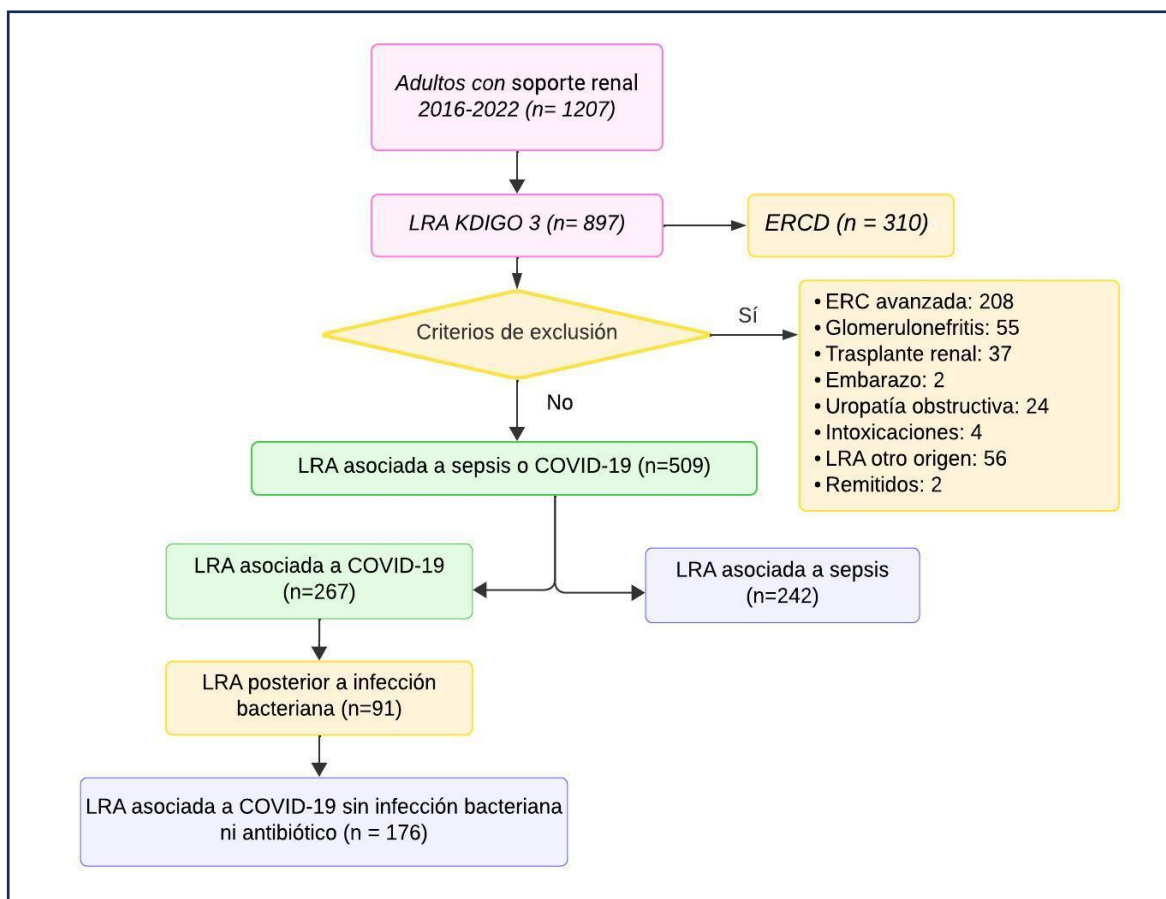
Adultos con soporte renal 2016-2022 (n= 1207)

LRA KDIGO 3 (n= 897)

ERCD (n = 310)

Criterios de exclusión

Sí

• ERC avanzada: 208
• Glomerulonefritis: 55
• Trasplante renal: 37
• Embarazo: 2
• Uropatía obstructiva: 24
• Intoxicaciones: 4
• LRA otro origen: 56
• Remitidos: 2

No

LRA asociada a sepsis o COVID-19 (n=509)

LRA asociada a COVID-19 (n=267)

LRA asociada a sepsis (n=242)

LRA posterior a infección bacteriana (n=91)

LRA asociada a COVID-19 sin infección bacteriana ni antibiótico (n = 176)